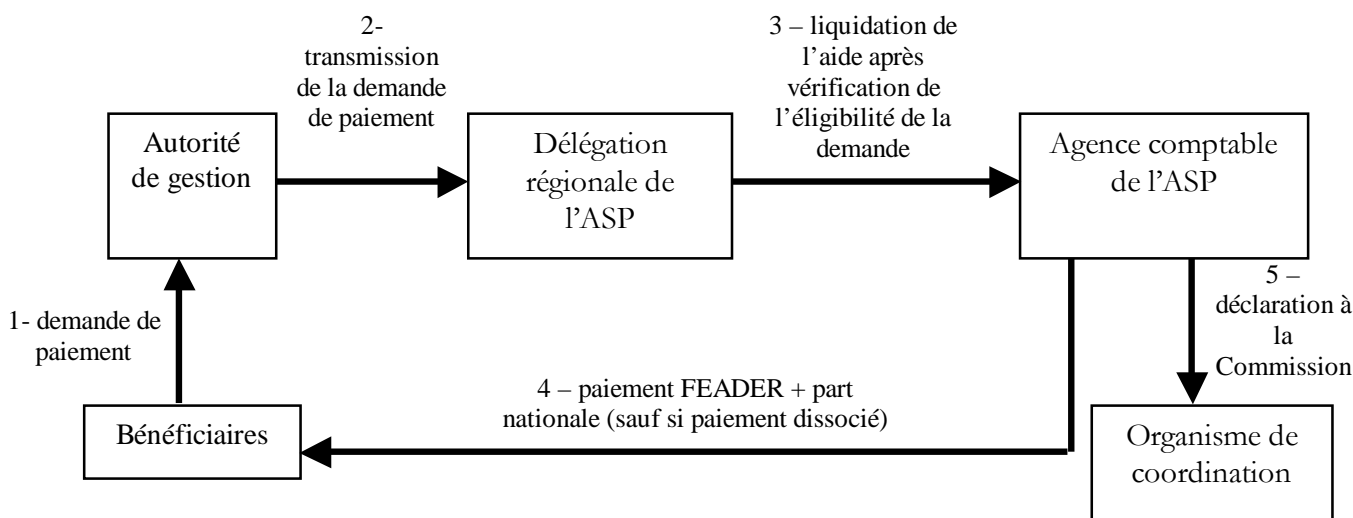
Autorité de gestion

2- transmission de la demande de paiement

Délégation régionale de l'ASP

3 – liquidation de l'aide après vérification de l'éligibilité de la demande

Agence comptable de l'ASP

1- demande de paiement

5 – déclaration à la Commission

4 – paiement FEADER + part nationale (sauf si paiement dissocié)

Bénéficiaires

Organisme de coordination